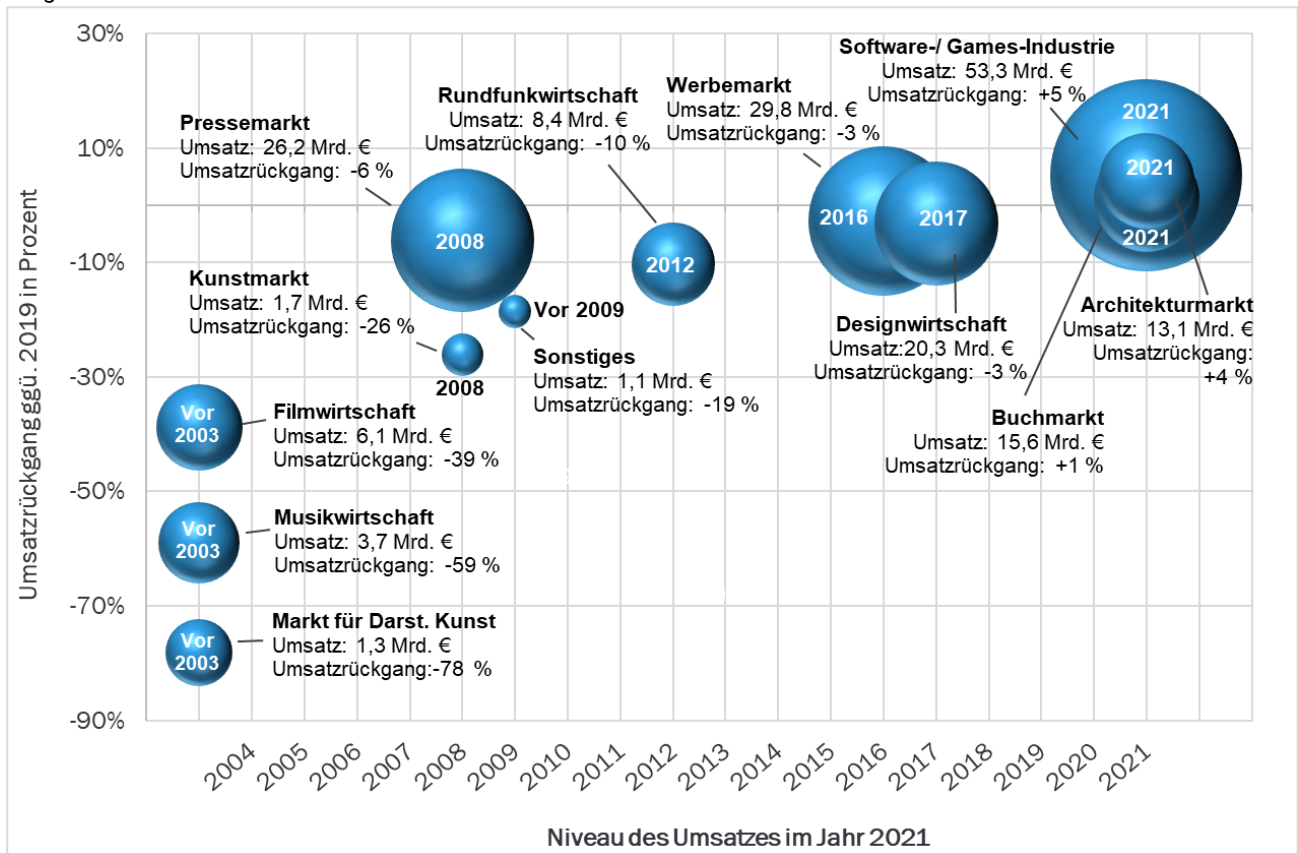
30%
10%
-10%
-30%
-50%
-70%
-90%

Umsatzrückgang ggü. 2019 in Prozent

Pressemarkt
Umsatz: 26,2 Mrd. €
Umsatzrückgang: -6 %

Rundfunkwirtschaft
Umsatz: 8,4 Mrd. €
Umsatzrückgang: -10 %

Werbemarkt
Umsatz: 29,8 Mrd. €
Umsatzrückgang: -3 %

Software-/ Games-Industrie
Umsatz: 53,3 Mrd. €
Umsatzrückgang: +5 %

2008
2012
2016
2017
2021
2021
2021

Kunstmarkt
Umsatz: 1,7 Mrd. €
Umsatzrückgang: -26 %

Vor 2009

2008

Sonstiges
Umsatz: 1,1 Mrd. €
Umsatzrückgang: -19 %

Designwirtschaft
Umsatz:20,3 Mrd. €
Umsatzrückgang: -3 %

Architekturmarkt
Umsatz: 13,1 Mrd. €
Umsatzrückgang: +4 %

Vor 2003
Filmwirtschaft
Umsatz: 6,1 Mrd. €
Umsatzrückgang: -39 %

Buchmarkt
Umsatz: 15,6 Mrd. €
Umsatzrückgang: +1 %

Vor 2003
Musikwirtschaft
Umsatz: 3,7 Mrd. €
Umsatzrückgang: -59 %

Vor 2003
Markt für Darst. Kunst
Umsatz: 1,3 Mrd. €
Umsatzrückgang:-78 %

2004 2005 2006 2007 2008 2009 2010 2011 2012 2013 2014 2015 2016 2017 2018 2019 2020 2021

Niveau des Umsatzes im Jahr 2021